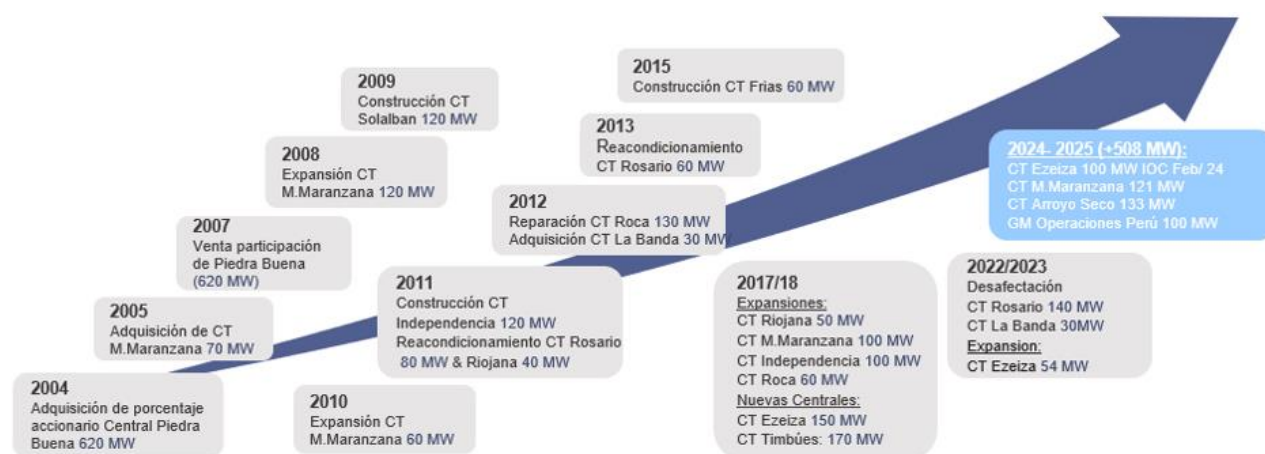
2004
Adquisición de porcentaje accionario Central Piedra Buena 620 MW

2005
Adquisición de CT M.Maranzana 70 MW

2007
Venta participación de Piedra Buena (620 MW)

2008
Expansión CT M.Maranzana 120 MW

2009
Construcción CT Solalban 120 MW

2010
Expansión CT M.Maranzana 60 MW

2011
Construcción CT Independencia 120 MW
Reacondicionamiento CT Rosario 80 MW & Riojana 40 MW

2012
Reparación CT Roca 130 MW
Adquisición CT La Banda 30 MW

2013
Reacondicionamiento CT Rosario 60 MW

2015
Construcción CT Frias 60 MW

2017/18
Expansiones:
CT Riojana 50 MW
CT M.Maranzana 100 MW
CT Independencia 100 MW
CT Roca 60 MW
Nuevas Centrales:
CT Ezeiza 150 MW
CT Timbúes: 170 MW

2022/2023
Desafectación
CT Rosario 140 MW
CT La Banda 30MW
Expansion:
CT Ezeiza 54 MW

2024- 2025 (+508 MW):
CT Ezeiza 100 MW IOC Feb/ 24
CT M.Maranzana 121 MW
CT Arroyo Seco 133 MW
GM Operaciones Perú 100 MW